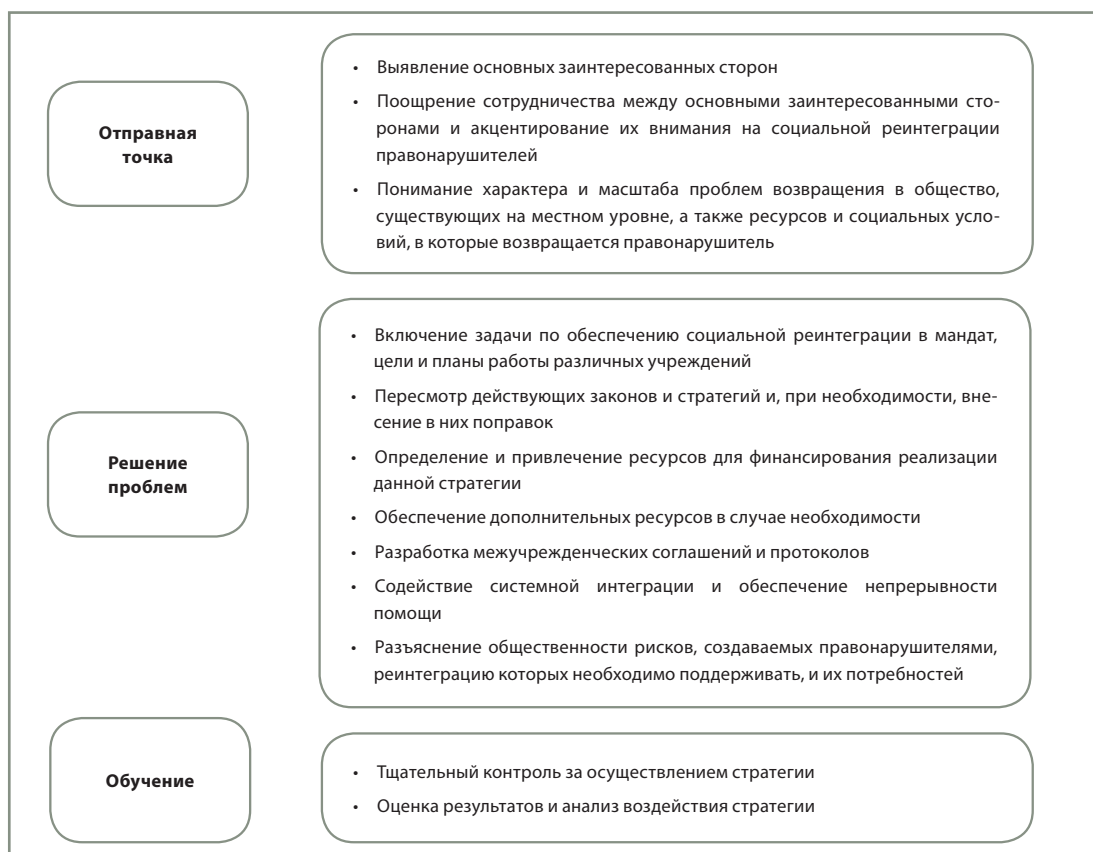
Отправная точка

• Выявление основных заинтересованных сторон
• Поощрение сотрудничества между основными заинтересованными сторонами и акцентирование их внимания на социальной реинтеграции правонарушителей
• Понимание характера и масштаба проблем возвращения в общество, существующих на местном уровне, а также ресурсов и социальных условий, в которые возвращается правонарушитель

Решение проблем

• Включение задачи по обеспечению социальной реинтеграции в мандат, цели и планы работы различных учреждений
• Пересмотр действующих законов и стратегий и, при необходимости, внесение в них поправок
• Определение и привлечение ресурсов для финансирования реализации данной стратегии
• Обеспечение дополнительных ресурсов в случае необходимости
• Разработка межучрежденческих соглашений и протоколов
• Содействие системной интеграции и обеспечение непрерывности помощи
• Разъяснение общественности рисков, создаваемых правонарушителями, реинтеграцию которых необходимо поддерживать, и их потребностей

Обучение

• Тщательный контроль за осуществлением стратегии
• Оценка результатов и анализ воздействия стратегии